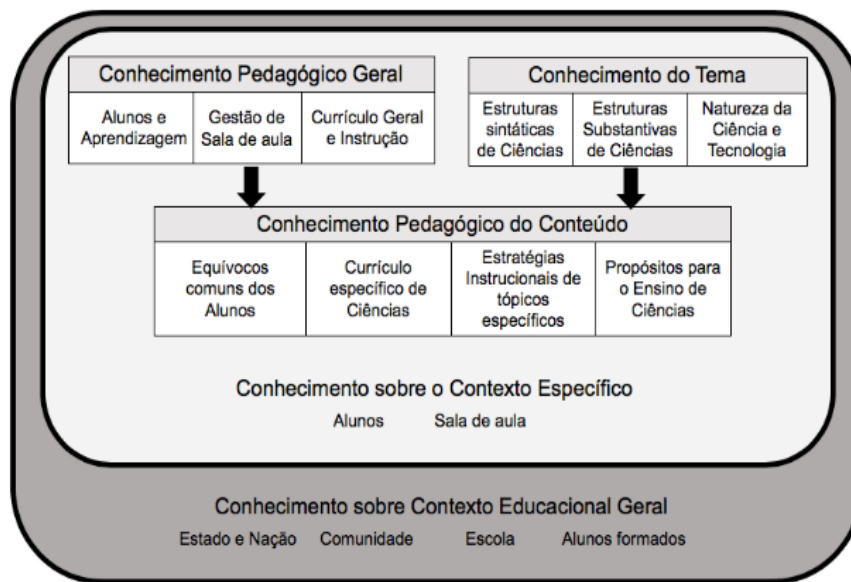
Conhecimento Pedagógico Geral

| Alunos e Aprendizagem | Gestão de Sala de aula | Currículo Geral e Instrução |
|---|---|---|

Conhecimento do Tema

| Estruturas sintáticas de Ciências | Estruturas Substantivas de Ciências | Natureza da Ciência e Tecnologia |
|---|---|---|

Conhecimento Pedagógico do Conteúdo

| Equívocos comuns dos Alunos | Currículo específico de Ciências | Estratégias Instrucionais de tópicos específicos | Propósitos para o Ensino de Ciências |
|---|---|---|---|

Conhecimento sobre o Contexto Específico

Alunos Sala de aula

Conhecimento sobre Contexto Educacional Geral

Estado e Nação Comunidade Escola Alunos formados